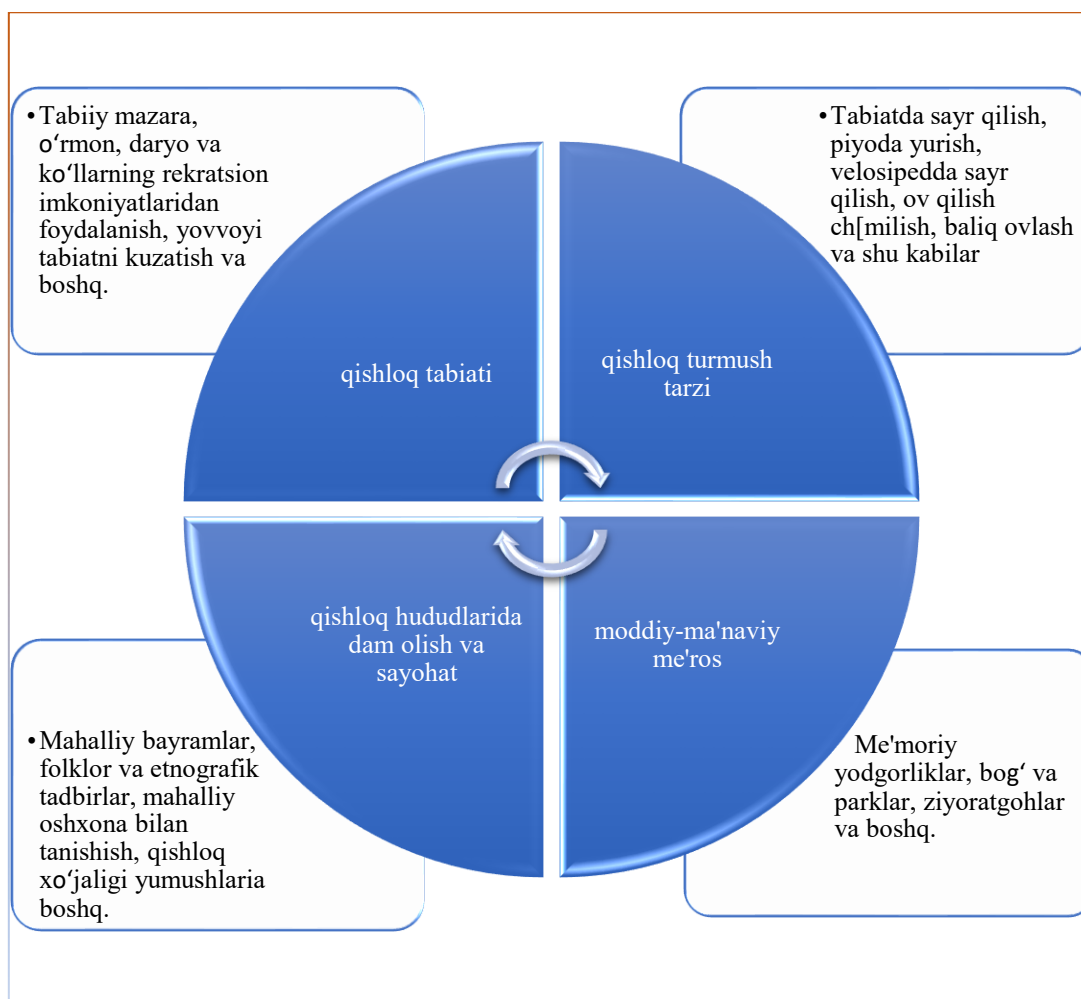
• Tabiiy mazara, oʻrmon, daryo va koʻllarning rekratsion imkoniyatlaridan foydalanish, yovvoyi tabiatni kuzatish va boshq.

• Tabiatda sayr qilish, piyoda yurish, velosipedda sayr qilish, ov qilish ch[milish, baliq ovlash va shu kabilar

qishloq tabiati

qishloq turmush tarzi

qishloq hududlarida dam olish va sayohat

moddiy-ma'naviy me'ros

• Mahalliy bayramlar, folklor va etnografik tadbirlar, mahalliy oshxona bilan tanishish, qishloq xoʻjaligi yumushlaria boshq.

Me'moriy yodgorliklar, bogʻ va parklar, ziyoratgohlar va boshq.